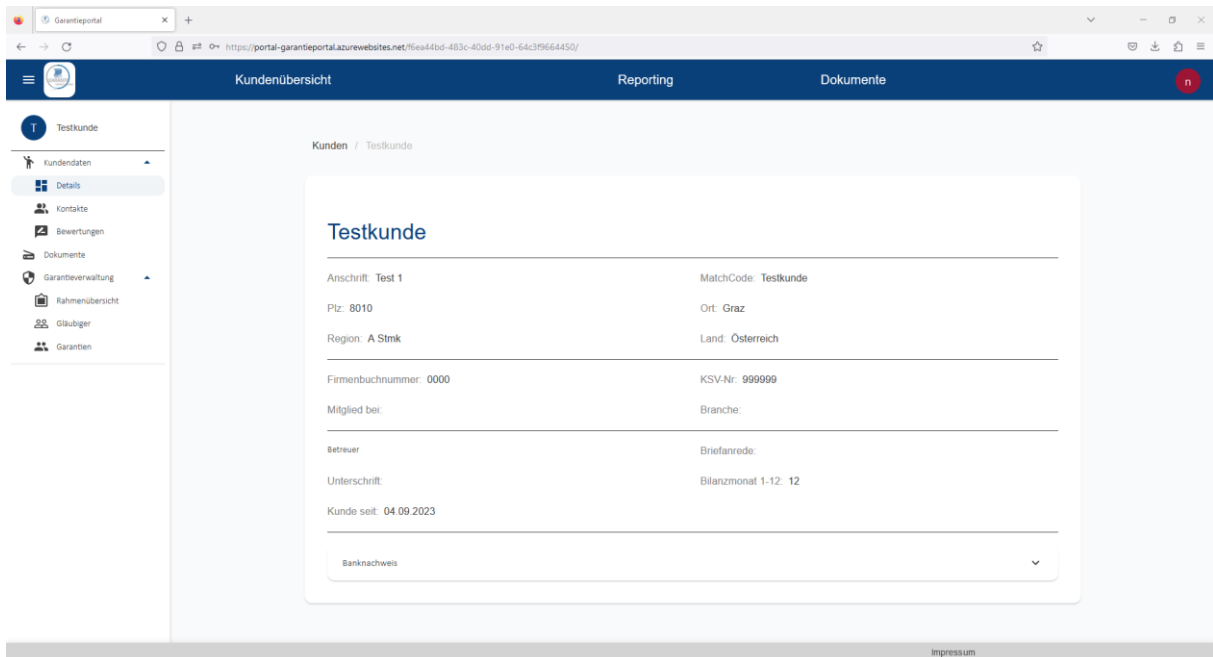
Garantieportal

https://portal-garantieportal.azurewebsites.net/f6ea44bd-483c-40dd-91e0-64c3f9664450/

Kundenübersicht

Reporting

Dokumente

n

T

Testkunde

Kundendaten

Details

Kontakte

Bewertungen

Dokumente

Garantieverwaltung

Rahmenübersicht

Gläubiger

Garantien

Kunden / Testkunde

Testkunde

Anschrift: Test 1

MatchCode: Testkunde

Plz: 8010

Ort: Graz

Region: A Stmk

Land: Österreich

Firmenbuchnummer: 0000

KSV-Nr: 999999

Mitglied bei:

Branche:

Betreuer

Briefanrede:

Unterschrift:

Bilanzmonat 1-12: 12

Kunde seit: 04.09.2023

Banknachweis

Impressum